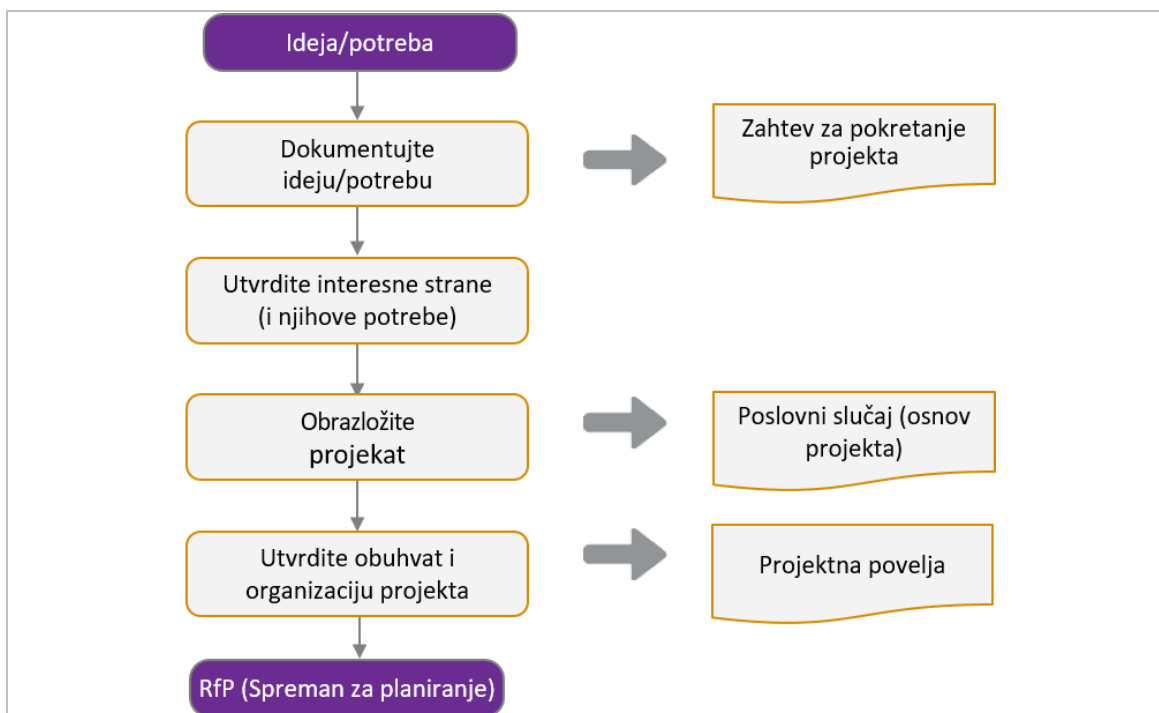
Ideja/potreba

Dokumentujte ideju/potrebu

Zahtev za pokretanje projekta

Utvrdite interesne strane (i njihove potrebe)

Obrazložite projekat

Poslovni slučaj (osnov projekta)

Utvrdite obuhvat i organizaciju projekta

Projektna povelja

RfP (Spreman za planiranje)